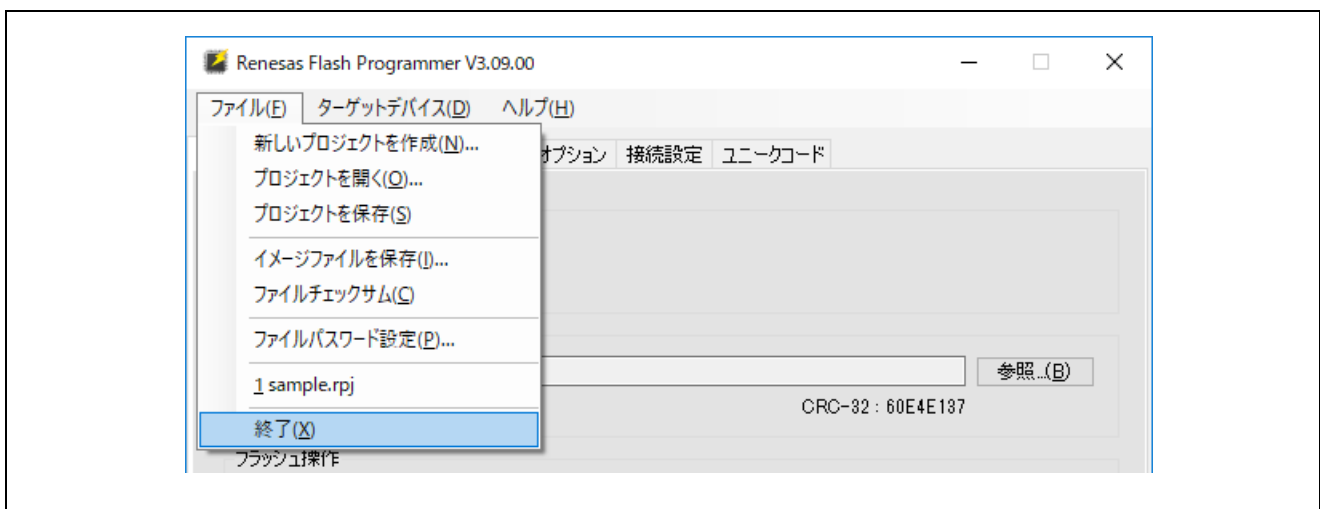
Renesas Flash Programmer V3.09.00

ファイル(F) ターゲットデバイス(D) ヘルプ(H)

新しいプロジェクトを作成(N)...
プロジェクトを開く(O)...
プロジェクトを保存(S)
イメージファイルを保存(I)...
ファイルチェックサム(C)
ファイルパスワード設定(P)...
1 sample.rpj
終了(X)

オプション 接続設定 ユニークコード

参照...(B)

CRC-32 : 60E4E137

フラッシュ操作